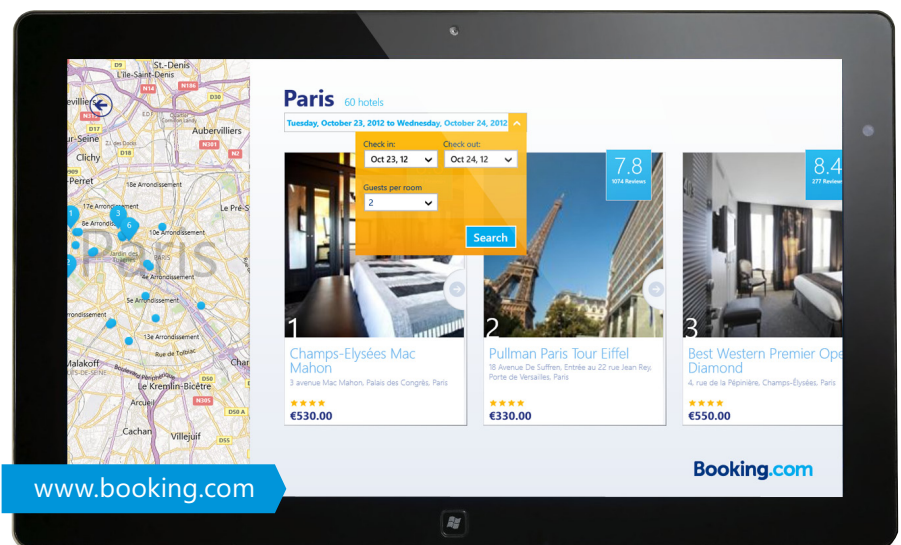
St.-Denis
L'Île-Saint-Denis
eviller
Aubervilliers
-Seine
Clichy
-Perret
18e Arrondissement
17e Arrondissement
Le Pré-S
8e Arrondissement
10e Arrondissement
Paris
4e Arrondissement
5e Arrondissement
rrondissement
13e Arrondissement
Rue de Tolbiac
Malakoff
Char
Le Kremlin-Bicêtre
Arcueil
Cachan
Villejuif

Paris 60 hotels
Tuesday, October 23, 2012 to Wednesday, October 24, 2012
Check in:
Oct 23, 12
Check out:
Oct 24, 12
Guests per room
2
Search

7.8
1074 Reviews
8.4
277 Reviews

1
Champs-Elysées Mac Mahon
3 avenue Mac Mahon, Palais des Congrès, Paris
★★★★
€530.00

2
Pullman Paris Tour Eiffel
18 Avenue De Suffren, Entrée au 22 Rue Jean Rey, Porte de Versailles, Paris
★★★★
€330.00

3
Best Western Premier Ope Diamond
4, rue de la Pépinière, Champs-Élysées, Paris
★★★★
€550.00

Booking.com

www.booking.com